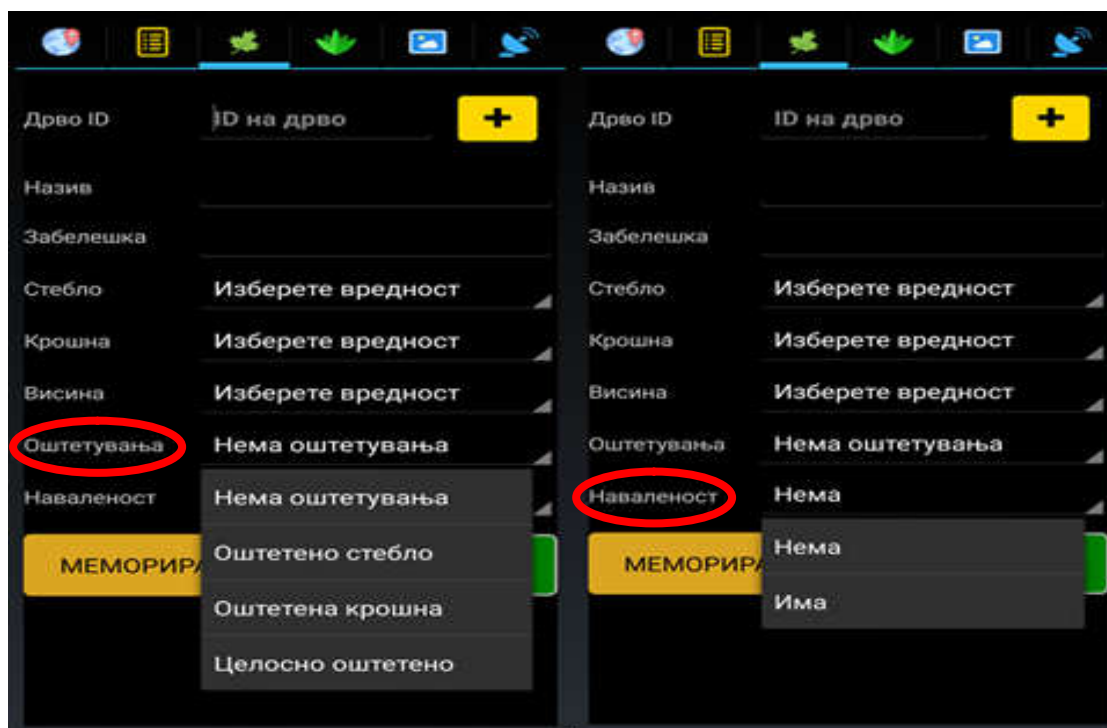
Дрво ID
ID на дрво
+
Назив
Забелешка
Стебло
Изберете вредност
Крошна
Изберете вредност
Висина
Изберете вредност
Оштетувања
Нема оштетувања
Наваленост
Нема оштетувања
Оштетено стебло
Оштетена крошна
Целосно оштетено
МЕМОРИРА

Дрво ID
ID на дрво
+
Назив
Забелешка
Стебло
Изберете вредност
Крошна
Изберете вредност
Висина
Изберете вредност
Оштетувања
Нема оштетувања
Наваленост
Нема
Нема
Има
МЕМОРИРА